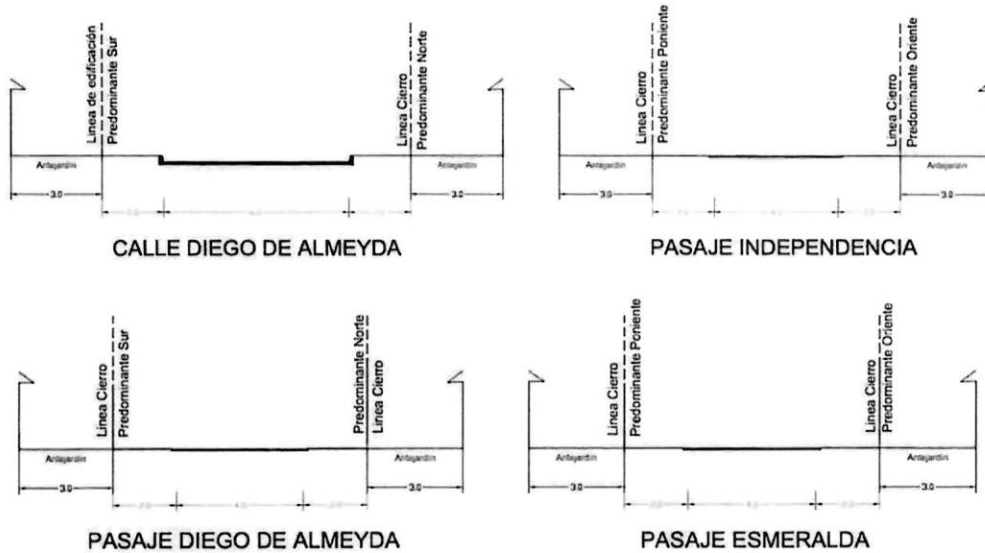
Linea de edificación
Predominante Sur
Linea Cierro
Predominante Norte
Antejardin
Antejardin
3.0
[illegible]
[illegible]
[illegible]
3.0

CALLE DIEGO DE ALMEYDA

Linea Cierro
Predominante Poniente
Linea Cierro
Predominante Oriente
Antejardin
Antejardin
3.0
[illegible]
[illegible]
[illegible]
3.0

PASAJE INDEPENDENCIA

Linea Cierro
Predominante Sur
Predominante Norte
Linea Cierro
Antejardin
Antejardin
3.0
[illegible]
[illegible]
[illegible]
3.0

PASAJE DIEGO DE ALMEYDA

Linea Cierro
Predominante Poniente
Linea Cierro
Predominante Oriente
Antejardin
Antejardin
3.0
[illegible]
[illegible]
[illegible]
3.0

PASAJE ESMERALDA